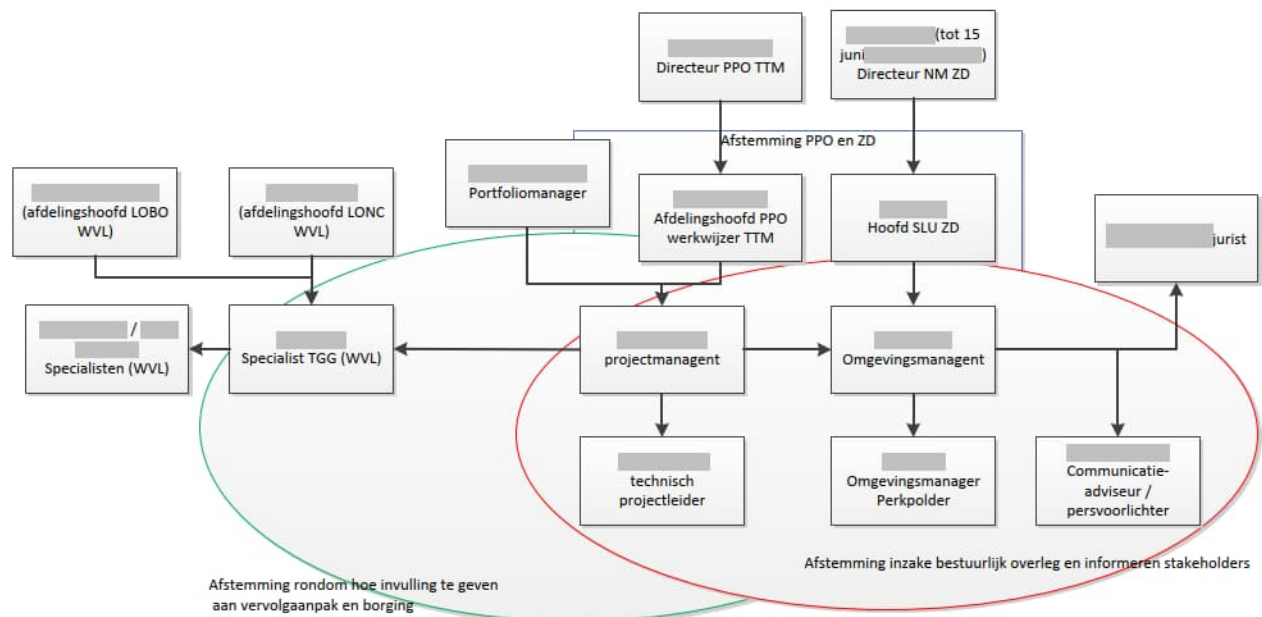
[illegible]
Directeur PPO TTM

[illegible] (tot 15 juni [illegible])
Directeur NM ZD

Afstemming PPO en ZD

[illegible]
Portfoliomanager

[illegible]
Afdelingshoofd PPO werkwijzer TTM

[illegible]
Hoofd SLU ZD

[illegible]
(afdelingshoofd LOBO WVL)

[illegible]
(afdelingshoofd LONC WVL)

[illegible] jurist

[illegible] / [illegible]
Specialisten (WVL)

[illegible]
Specialist TGG (WVL)

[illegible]
projectmanagent

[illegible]
Omgevingsmanagent

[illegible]
technisch projectleider

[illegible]
Omgevingsmanager Perkpolder

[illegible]
Communicatie-adviseur / persvoorlichter

Afstemming inzake bestuurlijk overleg en informeren stakeholders

Afstemming rondom hoe invulling te geven aan vervolgaanpak en borging